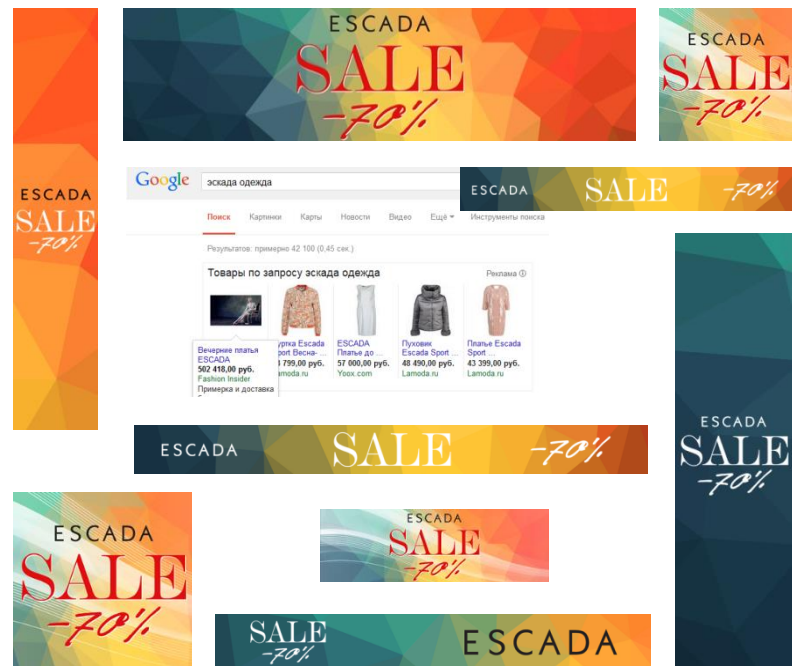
ESCADA
SALE
-70%

ESCADA
SALE
-70%

ESCADA
SALE
-70%

Google эскада одежда

ESCADA SALE -70%

Поиск Картинки Карты Новости Видео Ещё Инструменты поиска

Результатов: примерно 42 100 (0,45 сек.)

Товары по запросу эскада одежда Реклама

Вечерние платья ESCADA
502 418,00 руб.
Fashion Insider
Примерка и доставка

Куртка Escada Sport Весна-
9 799,00 руб.
Lamoda.ru

ESCADA Платье до ...
57 000,00 руб.
Yoox.com

Пуховик Escada Sport ...
48 490,00 руб.
Lamoda.ru

Платье Escada Sport ...
43 390,00 руб.
Lamoda.ru

ESCADA
SALE
-70%

ESCADA SALE -70%

ESCADA
SALE
-70%

ESCADA
SALE
-70%

SALE
-70%
ESCADA